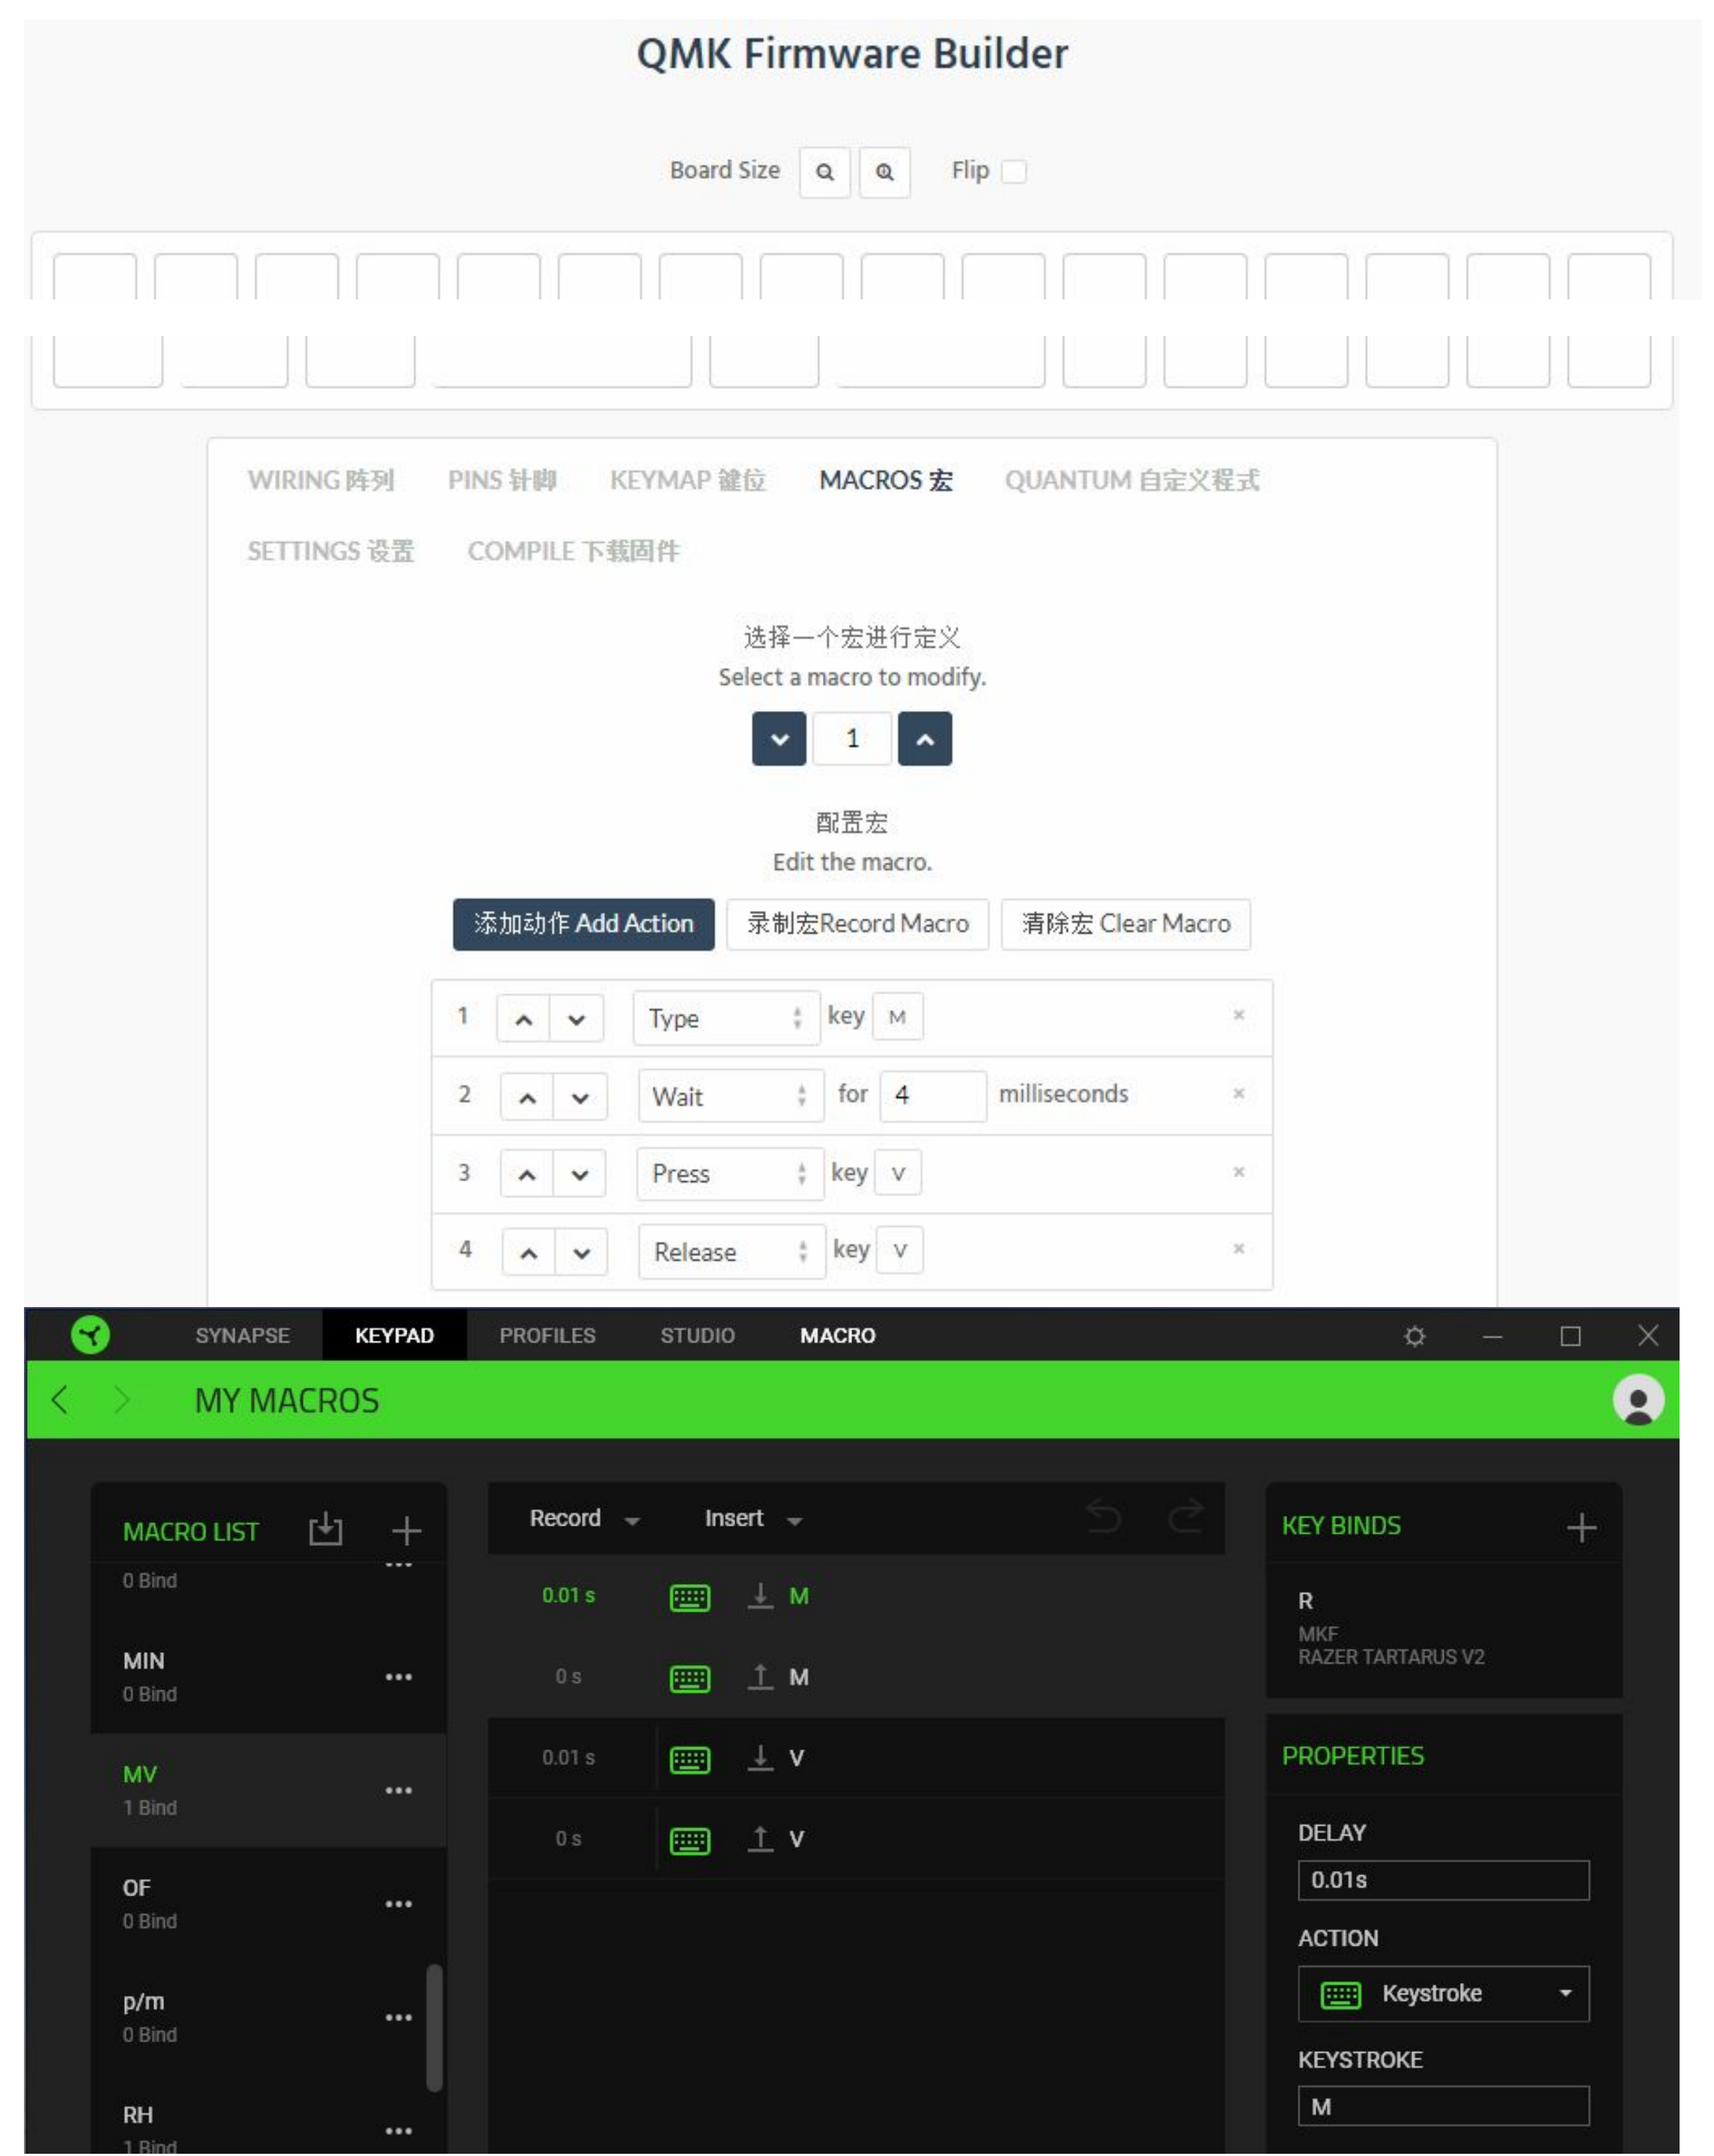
QMK Firmware Builder

Board Size Flip

WIRING 阵列 PINS 针脚 KEYMAP 键位 MACROS 宏 QUANTUM 自定义程式

SETTINGS 设置 COMPILE 下载固件

选择一个宏进行定义
Select a macro to modify.

1

配置宏
Edit the macro.

添加动作 Add Action 录制宏Record Macro 清除宏 Clear Macro

| | | | | | |
|---|---|---|---|---|---|
| 1 | Type | key | M | | × |
| 2 | Wait | for | 4 | milliseconds | × |
| 3 | Press | key | V | | × |
| 4 | Release | key | V | | × |

SYNAPSE KEYPAD PROFILES STUDIO MACRO

MY MACROS

MACRO LIST

0 Bind

MIN
0 Bind

MV
1 Bind

OF
0 Bind

p/m
0 Bind

RH
1 Bind

Record Insert

0.01 s M
0 s M
0.01 s V
0 s V

KEY BINDS

R
MKF
RAZER TARTARUS V2

PROPERTIES

DELAY
0.01s

ACTION
Keystroke

KEYSTROKE
M